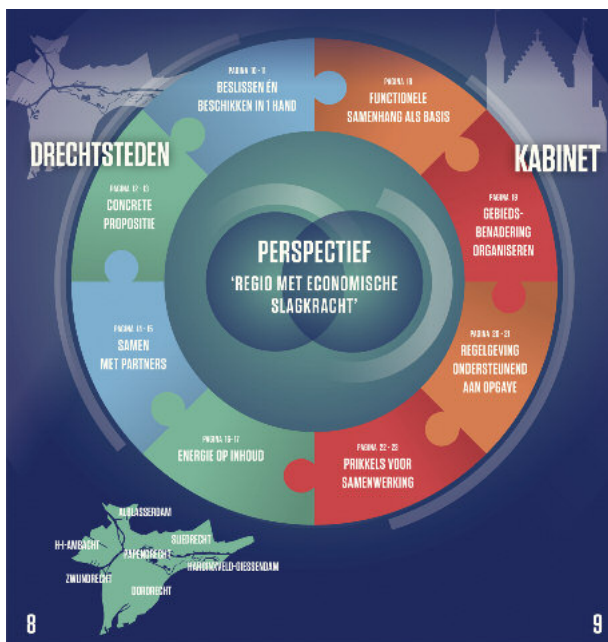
DRECHTSTEDEN

KABINET

PAGINA 10 - 11
BESLISSEN ÉN BESCHIKKEN IN 1 HAND

PAGINA 18
FUNCTIONELE SAMENHANG ALS BASIS

PAGINA 19
GEBIEDS-BENADERING ORGANISEREN

PAGINA 20 - 21
REGELGEVING ONDERSTEUNEND AAN OPGAVE

PAGINA 22 - 23
PRIKKELS VOOR SAMENWERKING

PAGINA 16 - 17
ENERGIE OP INHOUD

PAGINA 14 - 15
SAMEN MET PARTNERS

PAGINA 12 - 13
CONCRETE PROPOSITIE

PERSPECTIEF
'REGIO MET ECONOMISCHE SLAGKRACHT'

ALBLASSERDAM
H-I-AMBACHT
SLIEDRECHT
PAPENDRECHT
HARDINXVELD-GIESSENDAM
ZWIJNDRECHT
DORDRECHT

8

9